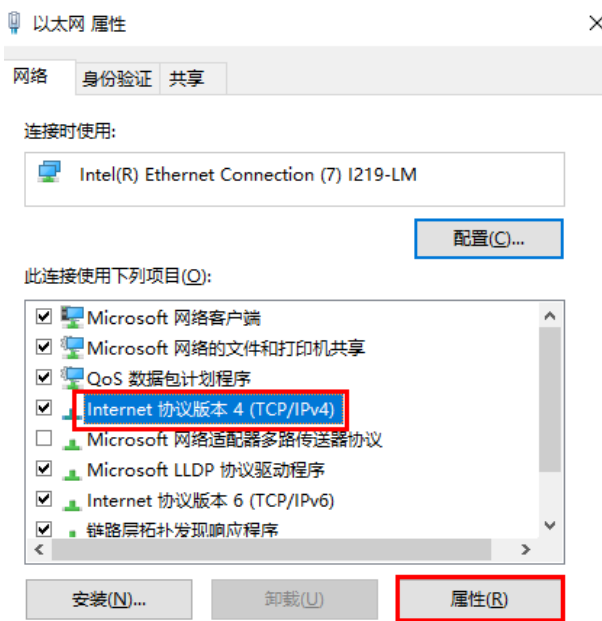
以太网 属性

网络 身份验证 共享

连接时使用:

Intel(R) Ethernet Connection (7) I219-LM

配置(C)...

此连接使用下列项目(O):

Microsoft 网络客户端
Microsoft 网络的文件和打印机共享
QoS 数据包计划程序
Internet 协议版本 4 (TCP/IPv4)
Microsoft 网络适配器多路传送器协议
Microsoft LLDP 协议驱动程序
Internet 协议版本 6 (TCP/IPv6)
链路层拓扑发现响应程序

安装(N)... 卸载(U) 属性(R)